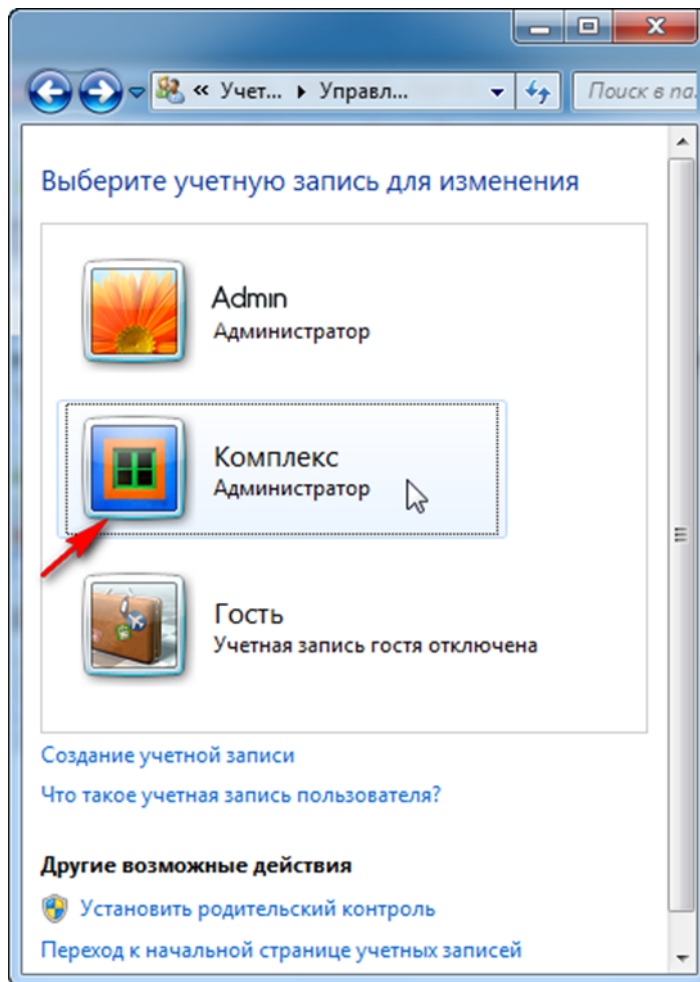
« Учет... ▸ Управл...

Поиск в па

Выберите учетную запись для изменения

Admin
Администратор

Комплекс
Администратор

Гость
Учетная запись гостя отключена

Создание учетной записи

Что такое учетная запись пользователя?

Другие возможные действия

Установить родительский контроль

Переход к начальной странице учетных записей